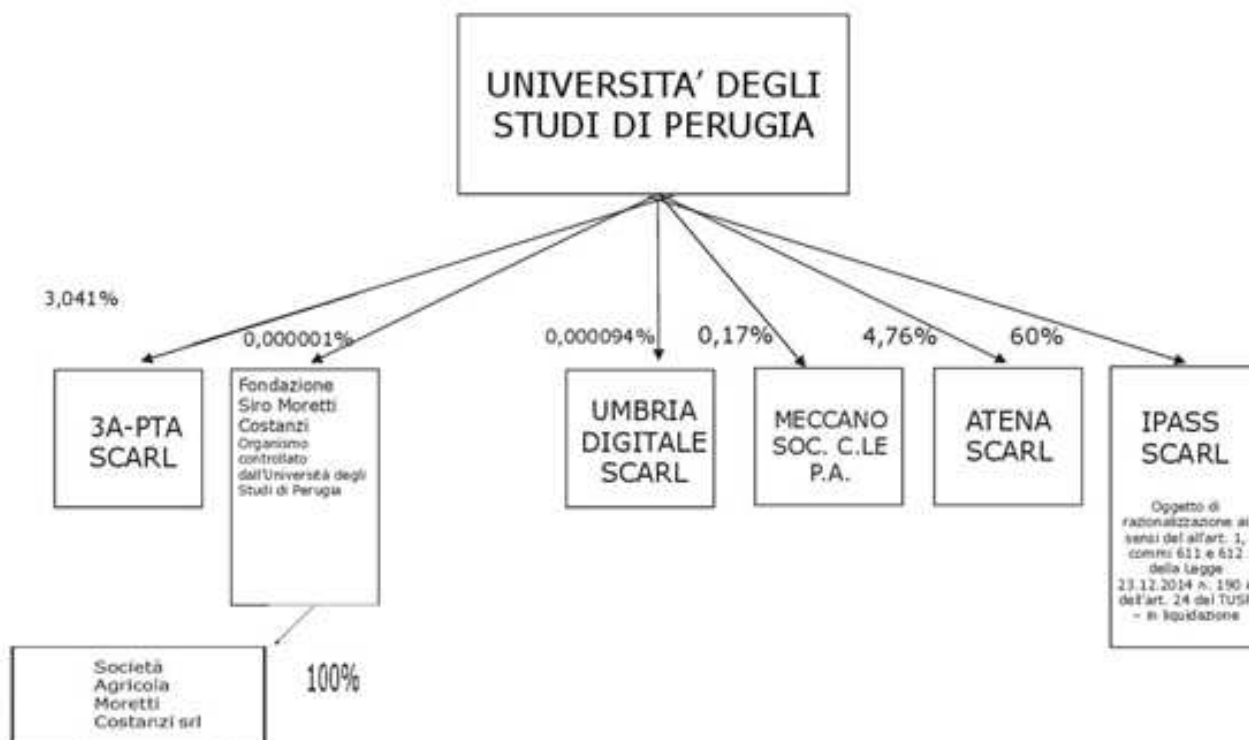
UNIVERSITA' DEGLI STUDI DI PERUGIA

3,041%

0,000001%

0,000094%

0,17%

4,76%

60%

3A-PTA SCARL

Fondazione Siro Moretti Costanzi
Organismo controllato dall'Università degli Studi di Perugia

UMBRIA DIGITALE SCARL

MECCANO SOC. C.LE P.A.

ATENA SCARL

IPASS SCARL

Oggetto di razionalizzazione ai sensi del all'art. 1, commi 611 e 612 della Legge 23.12.2014 n. 190 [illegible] dell'art. 24 del TUSP – in liquidazione

Società Agricola Moretti Costanzi srl

100%